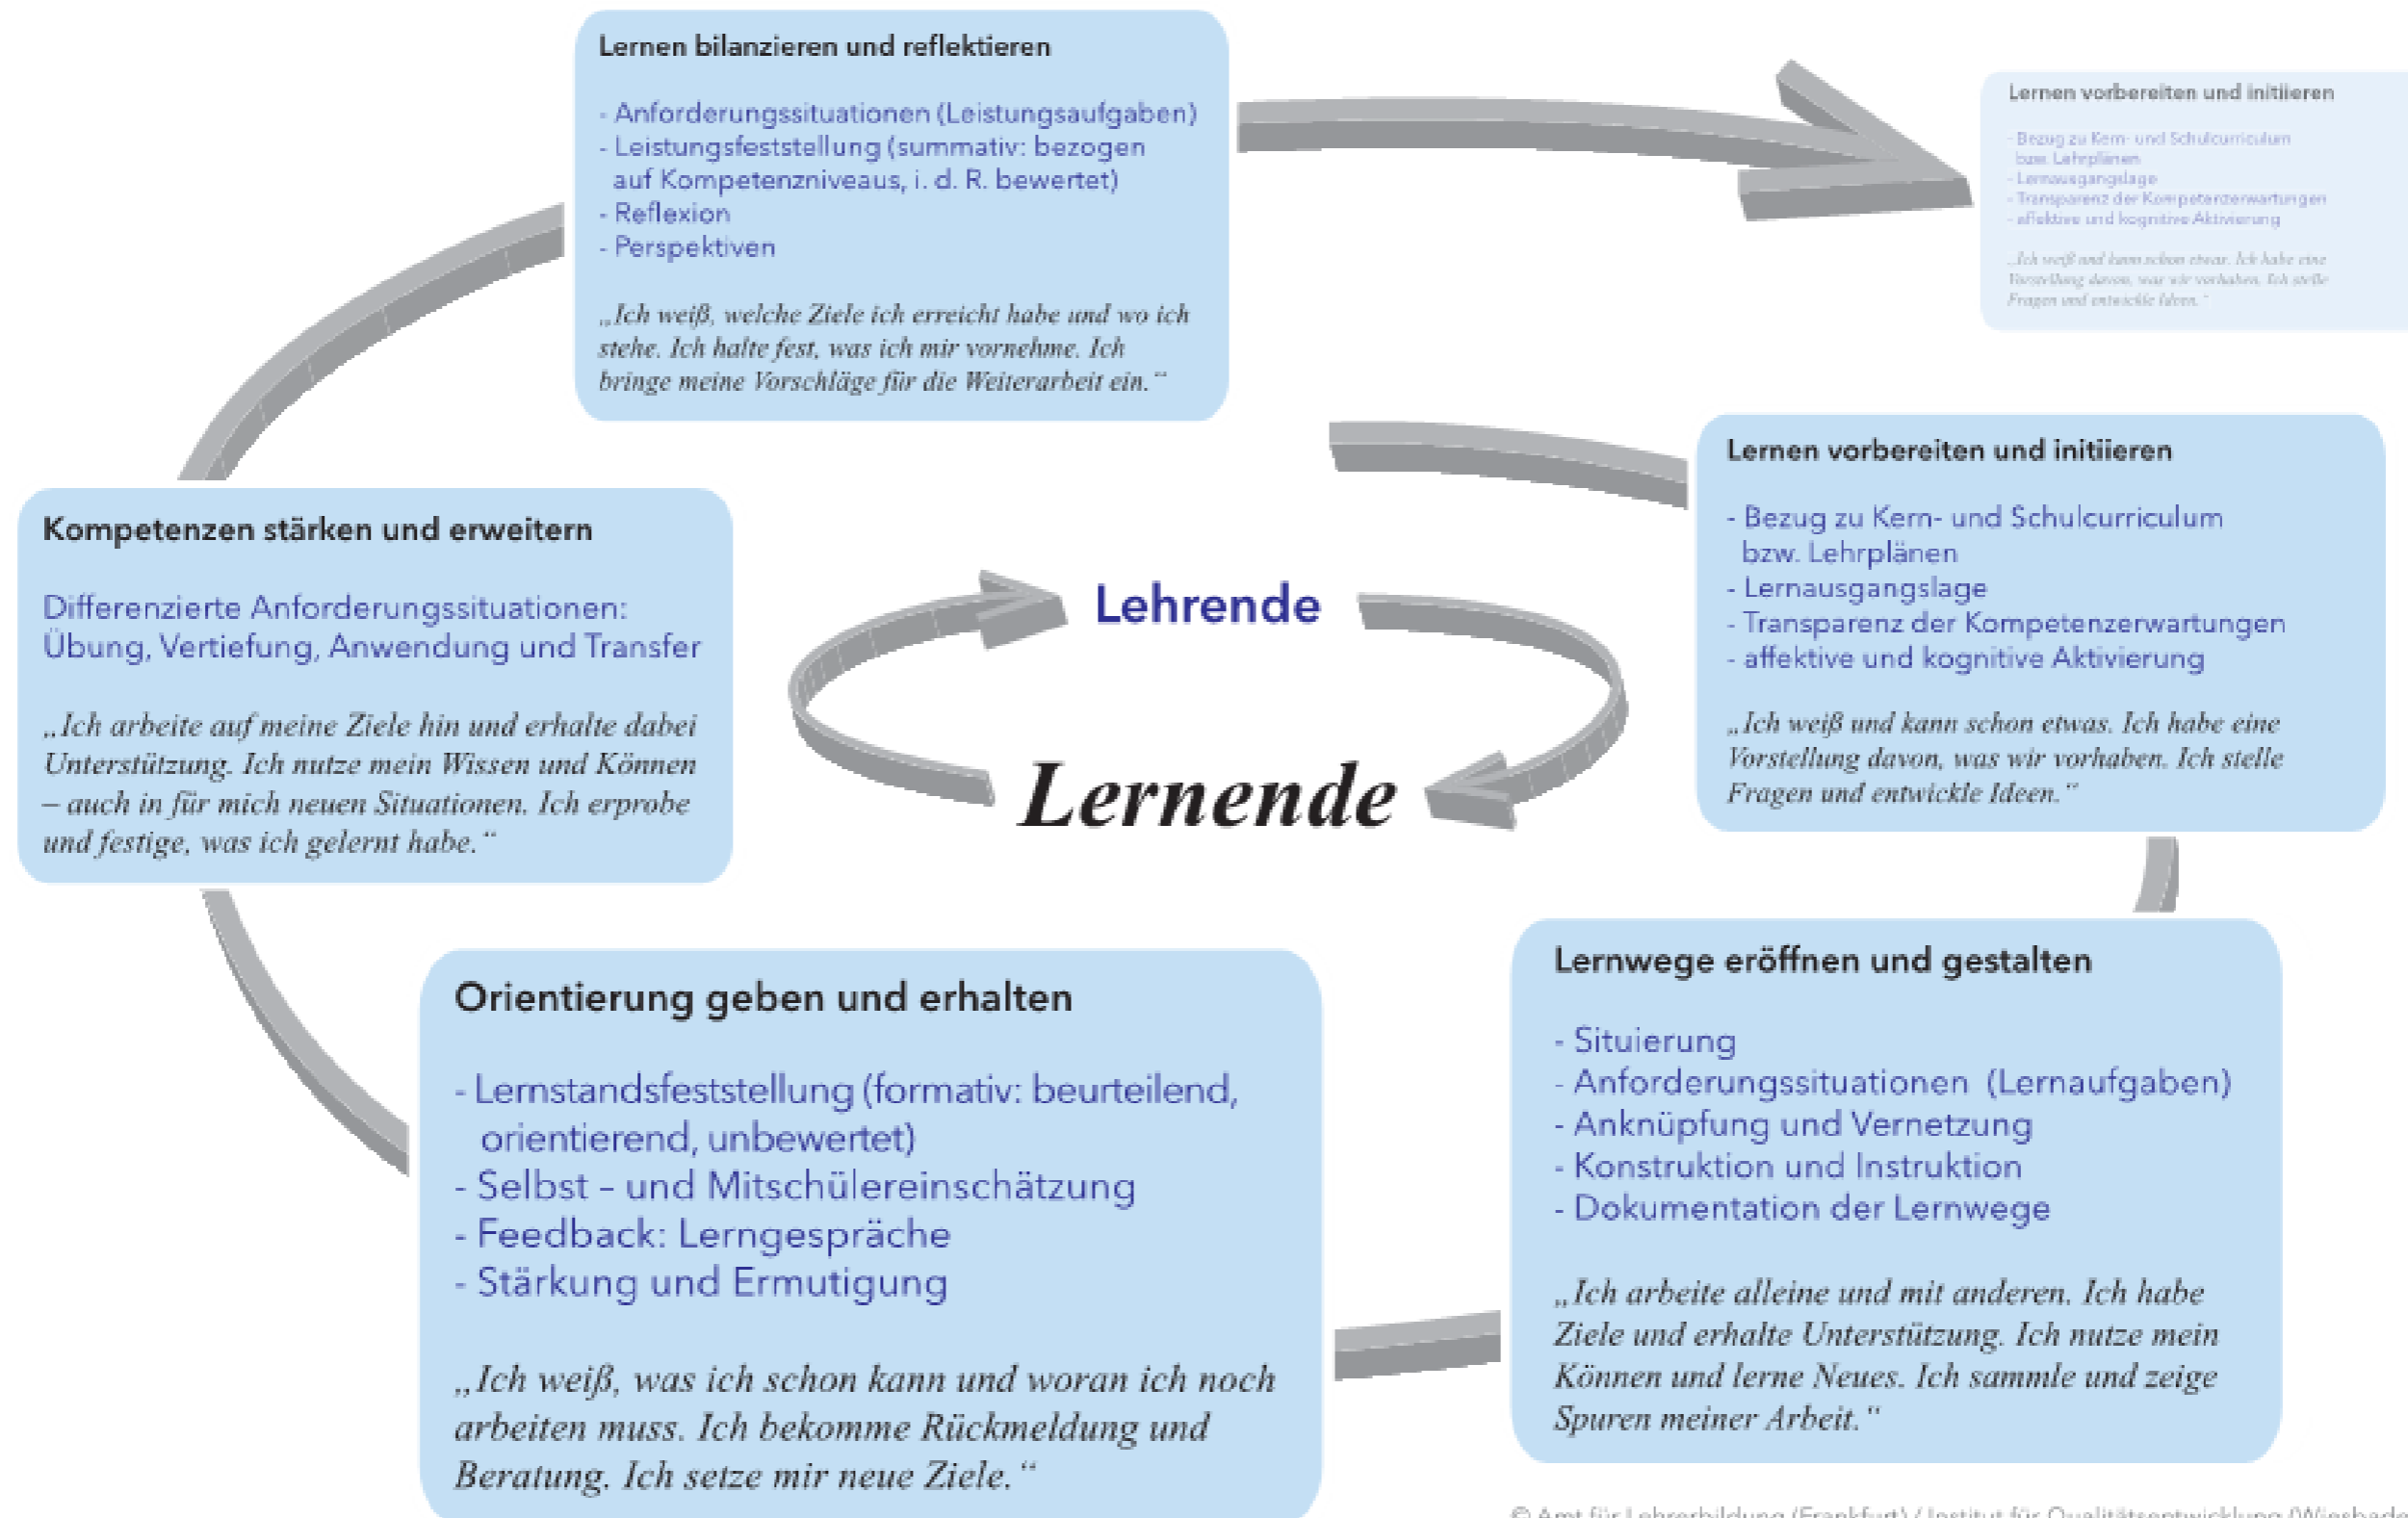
Lernen bilanzieren und reflektieren

- Anforderungssituationen (Leistungsaufgaben)
- Leistungsfeststellung (summativ: bezogen auf Kompetenzniveaus, i. d. R. bewertet)
- Reflexion
- Perspektiven

„Ich weiß, welche Ziele ich erreicht habe und wo ich stehe. Ich halte fest, was ich mir vornehme. Ich bringe meine Vorschläge für die Weiterarbeit ein."

Lernen vorbereiten und initiieren

- Bezug zu Kern- und Schulcurriculum bzw. Lehrplänen
- Lernausgangslage
- Transparenz der Kompetenzerwartungen
- affektive und kognitive Aktivierung

„Ich weiß und kann schon etwas. Ich habe eine Vorstellung davon, was wir vorhaben. Ich stelle Fragen und entwickle Ideen."

Kompetenzen stärken und erweitern

Differenzierte Anforderungssituationen: Übung, Vertiefung, Anwendung und Transfer

„Ich arbeite auf meine Ziele hin und erhalte dabei Unterstützung. Ich nutze mein Wissen und Können – auch in für mich neuen Situationen. Ich erprobe und festige, was ich gelernt habe."

Lehrende

Lernende

Lernen vorbereiten und initiieren

- Bezug zu Kern- und Schulcurriculum bzw. Lehrplänen
- Lernausgangslage
- Transparenz der Kompetenzerwartungen
- affektive und kognitive Aktivierung

„Ich weiß und kann schon etwas. Ich habe eine Vorstellung davon, was wir vorhaben. Ich stelle Fragen und entwickle Ideen."

Orientierung geben und erhalten

- Lernstandsfeststellung (formativ: beurteilend, orientierend, unbewertet)
- Selbst – und Mitschülereinschätzung
- Feedback: Lerngespräche
- Stärkung und Ermutigung

„Ich weiß, was ich schon kann und woran ich noch arbeiten muss. Ich bekomme Rückmeldung und Beratung. Ich setze mir neue Ziele."

Lernwege eröffnen und gestalten

- Situierung
- Anforderungssituationen (Lernaufgaben)
- Anknüpfung und Vernetzung
- Konstruktion und Instruktion
- Dokumentation der Lernwege

„Ich arbeite alleine und mit anderen. Ich habe Ziele und erhalte Unterstützung. Ich nutze mein Können und lerne Neues. Ich sammle und zeige Spuren meiner Arbeit."

© Amt für Lehrerbildung (Frankfurt) / Institut für Qualitätsentwicklung (Wiesbade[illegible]